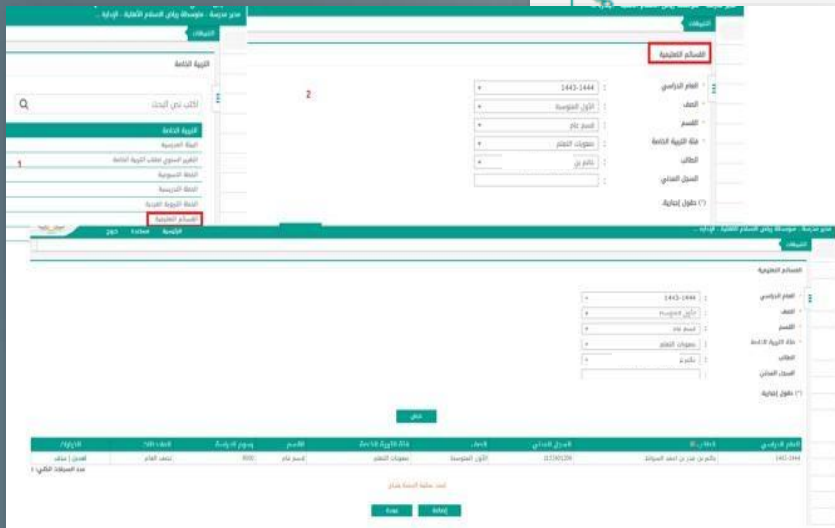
مدير مدرسة - متوسطة رياض الاسلام الأهلية - الإدارة ..

التطبيقات

التربية الخاصة

اكتب نص البحث

التربية الخاصة
الخطة الفردية
التقرير السنوي لطلاب التربية الخاصة
الخطة السنوية
الخطة المدرسية
الخطة الأسبوعية الفردية
القسائم التعليمية

1

التطبيقات

القسائم التعليمية

2

العام الدراسي 1443-1444
الصف الأول المتوسط
القسم قسم عام
فئة التربية الخاصة صعوبات التعلم
الطالب
السجل المدني

(*) حقول إجبارية

الرئيسية

التطبيقات

القسائم التعليمية

العام الدراسي 1443-1444
الصف الأول المتوسط
القسم قسم عام
فئة التربية الخاصة صعوبات التعلم
الطالب
السجل المدني

(*) حقول إجبارية

عرض

| العام الدراسي | الطالب | السجل المدني | الصف | فئة التربية الخاصة | القسم | مبلغ القسيمة | الحالة | الإجراء |
|---|---|---|---|---|---|---|---|---|
| 1443-1444 | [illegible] | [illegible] | الأول المتوسط | صعوبات التعلم | قسم عام | 800 | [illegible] | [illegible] |

عدد السجلات الكلي: 1

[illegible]

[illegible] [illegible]